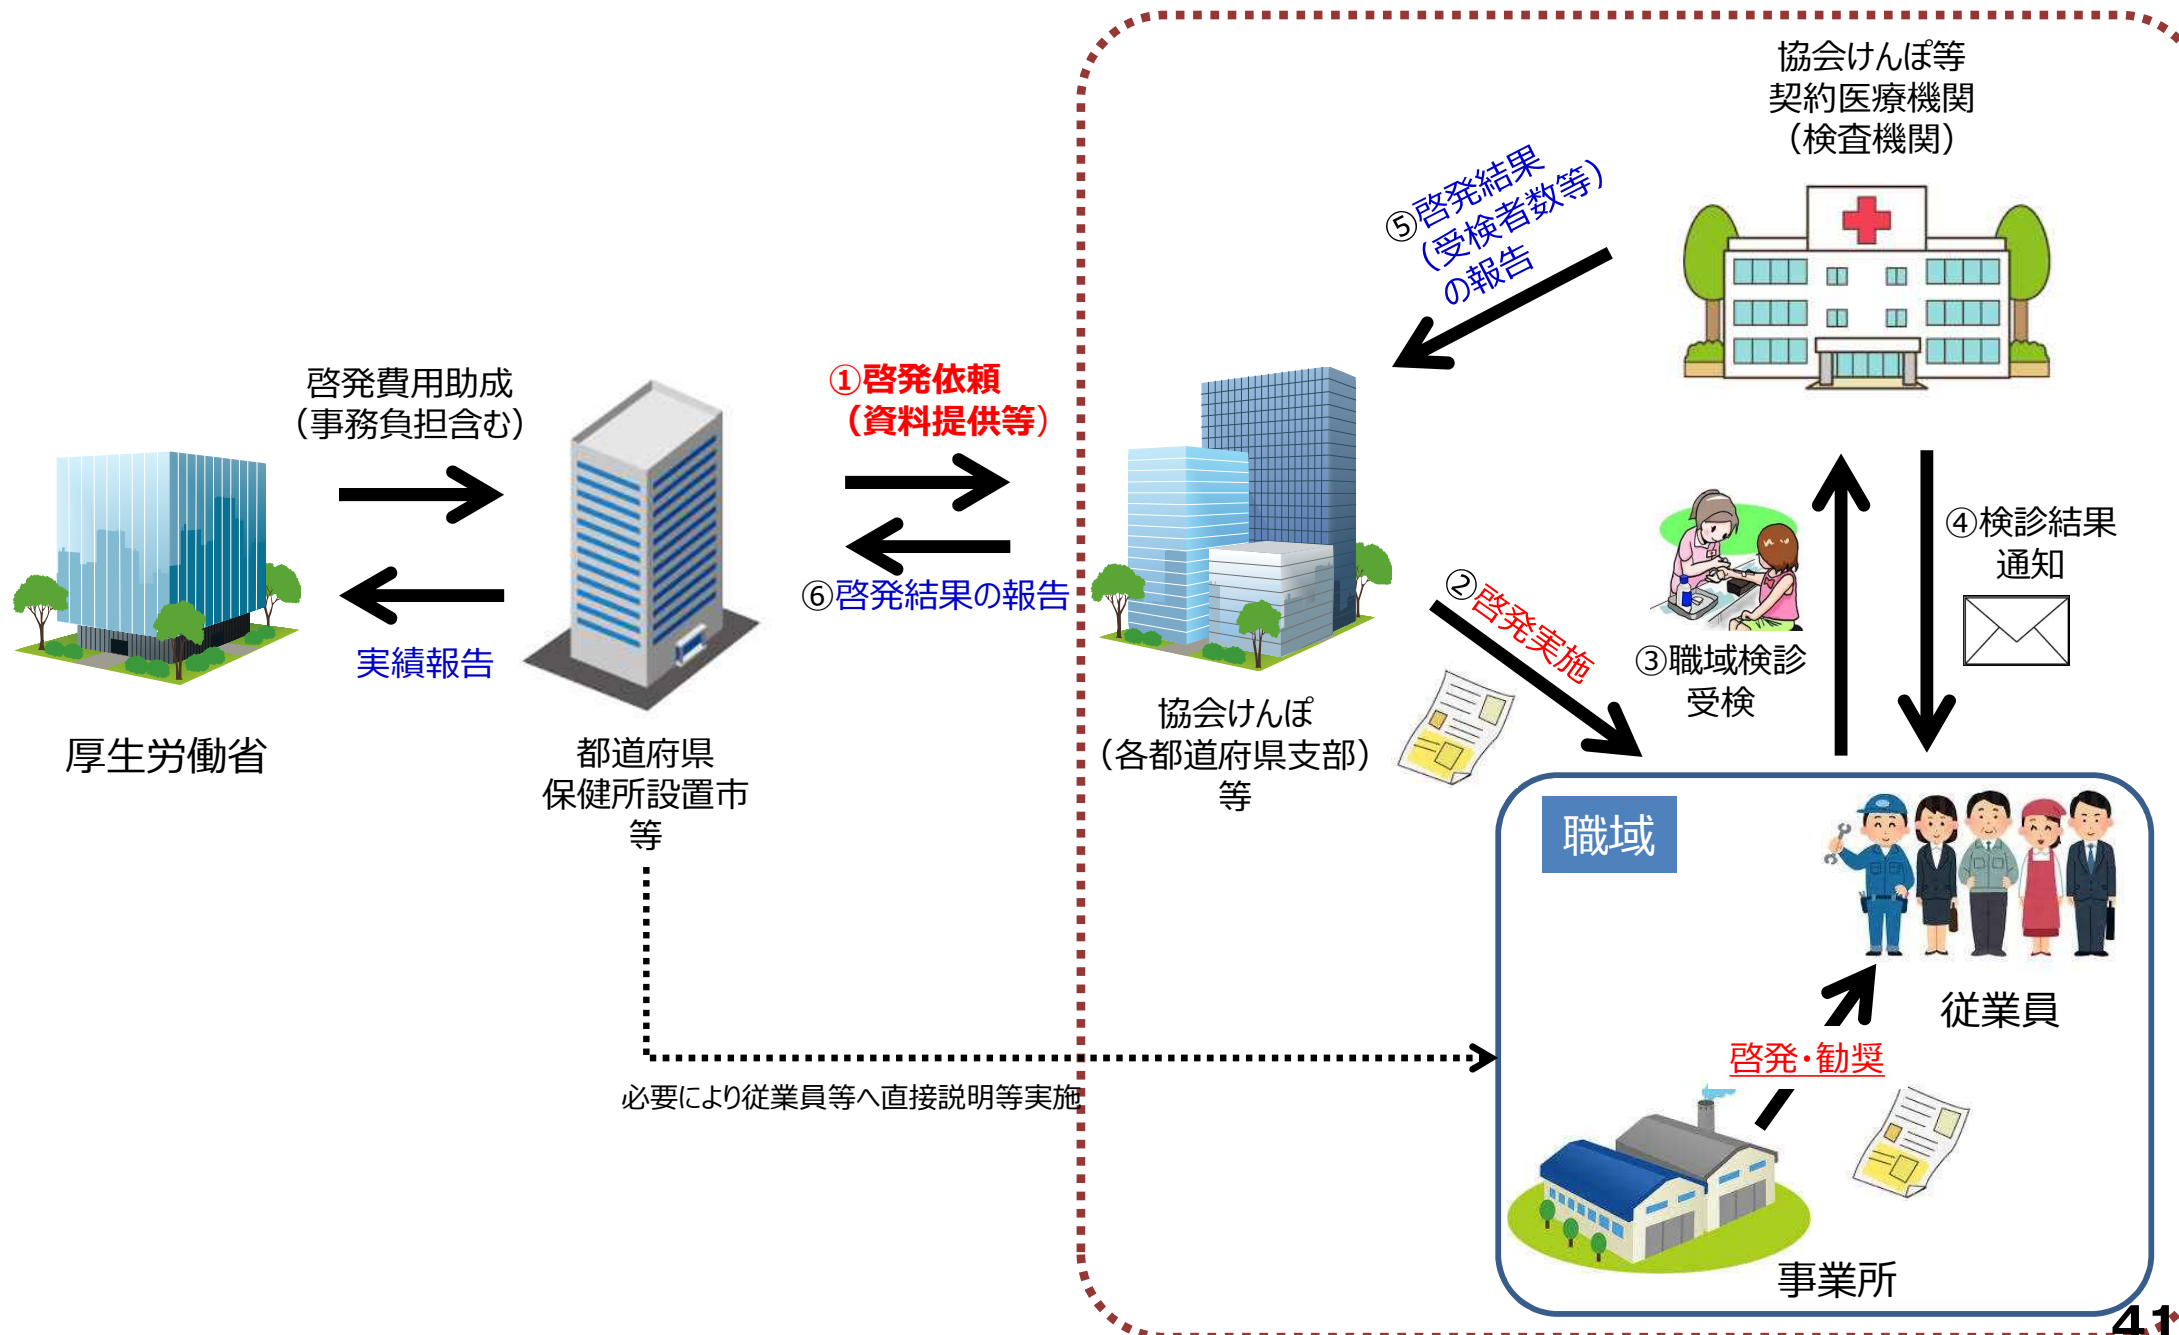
協会けんぽ等
契約医療機関
（検査機関）

⑤啓発結果
（受検者数等）
の報告

啓発費用助成
（事務負担含む）

①啓発依頼
（資料提供等）

厚生労働省

実績報告

都道府県
保健所設置市
等

⑥啓発結果の報告

協会けんぽ
（各都道府県支部）
等

②啓発実施

③職域検診
受検

④検診結果
通知

職域

従業員

啓発・勧奨

事業所

必要により従業員等へ直接説明等実施

41